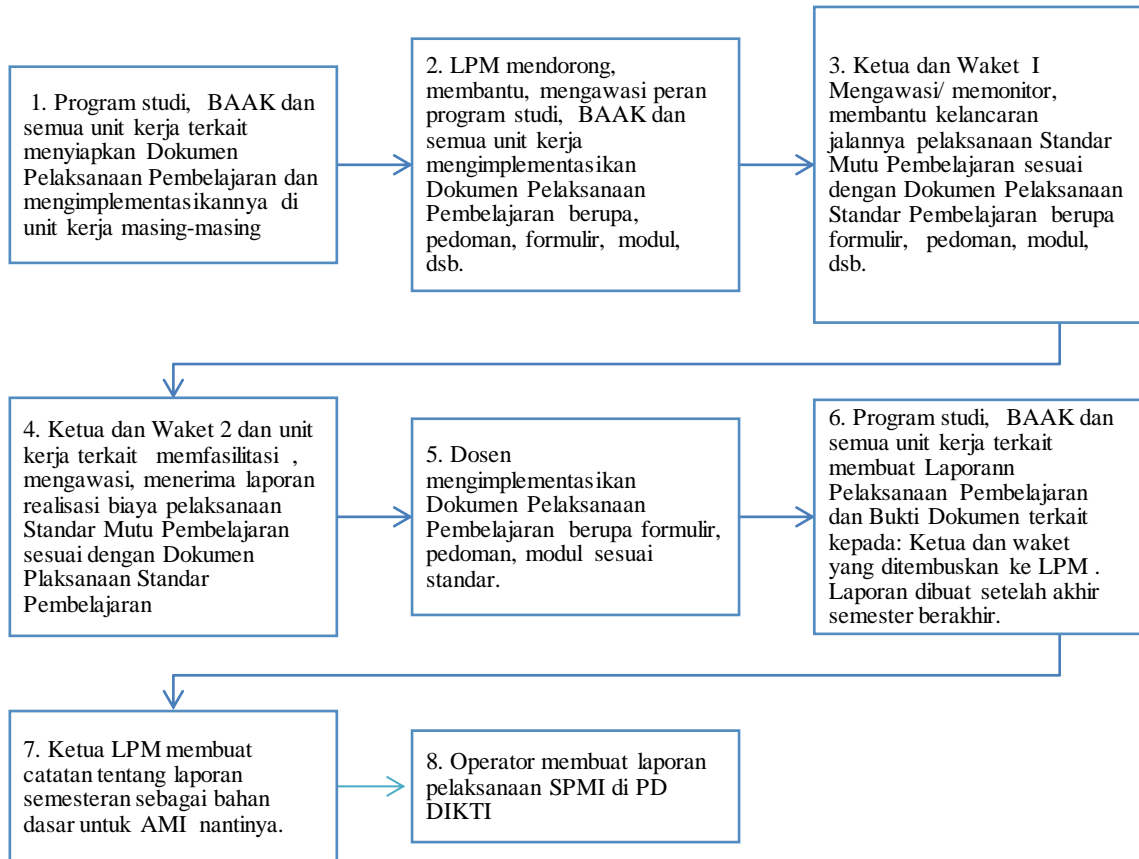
1. Program studi, BAAK dan semua unit kerja terkait menyiapkan Dokumen Pelaksanaan Pembelajaran dan mengimplementasikannya di unit kerja masing-masing

2. LPM mendorong, membantu, mengawasi peran program studi, BAAK dan semua unit kerja mengimplementasikan Dokumen Pelaksanaan Pembelajaran berupa, pedoman, formulir, modul, dsb.

3. Ketua dan Waket I Mengawasi/ memonitor, membantu kelancaran jalannya pelaksanaan Standar Mutu Pembelajaran sesuai dengan Dokumen Pelaksanaan Standar Pembelajaran berupa formulir, pedoman, modul, dsb.

4. Ketua dan Waket 2 dan unit kerja terkait memfasilitasi , mengawasi, menerima laporan realisasi biaya pelaksanaan Standar Mutu Pembelajaran sesuai dengan Dokumen Plaksanaan Standar Pembelajaran

5. Dosen mengimplementasikan Dokumen Pelaksanaan Pembelajaran berupa formulir, pedoman, modul sesuai standar.

6. Program studi, BAAK dan semua unit kerja terkait membuat Laporann Pelaksanaan Pembelajaran dan Bukti Dokumen terkait kepada: Ketua dan waket yang ditembuskan ke LPM . Laporan dibuat setelah akhir semester berakhir.

7. Ketua LPM membuat catatan tentang laporan semesteran sebagai bahan dasar untuk AMI nantinya.

8. Operator membuat laporan pelaksanaan SPMI di PD DIKTI